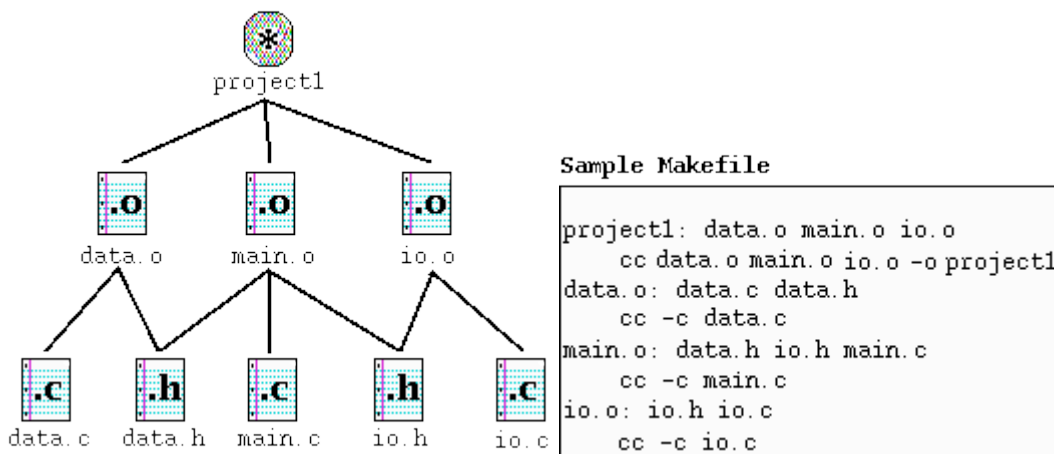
*
project1

.o
data.o

.o
main.o

.o
io.o

.c
data.c

.h
data.h

.c
main.c

.h
io.h

.c
io.c

Sample Makefile

project1: data.o main.o io.o
cc data.o main.o io.o -o project1
data.o: data.c data.h
cc -c data.c
main.o: data.h io.h main.c
cc -c main.c
io.o: io.h io.c
cc -c io.c